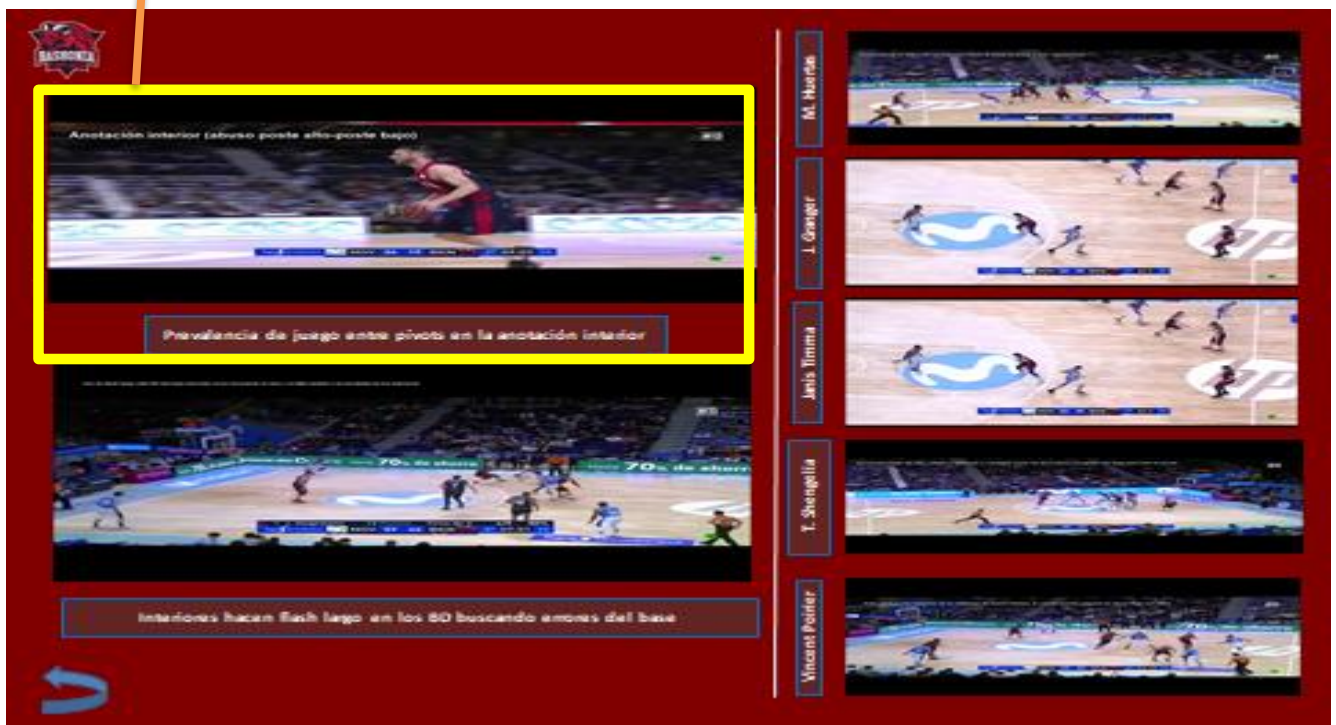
BASKONIA

Anotación interior (abuso poste alto-poste bajo)

Prevalencia de juego entre pivots en la anotación interior

70% de ahorro

70% de ahorro

Interiores hacen flash largo en los 80 buscando errores del base

M. Huertas

J. Granger

Janis Timma

T. Shengelia

Vincent Poirier